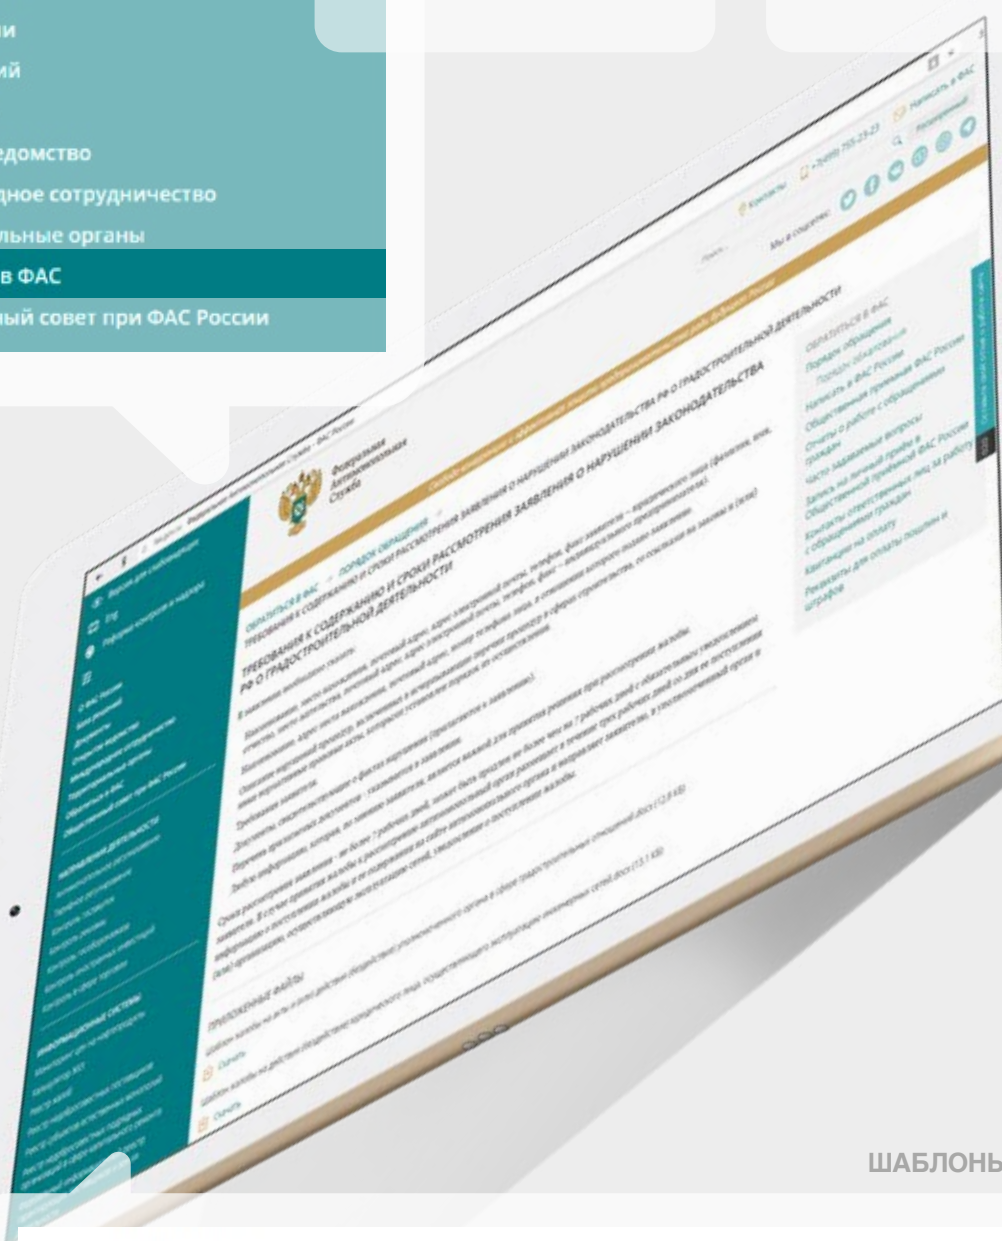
и
ий

едомство
дное сотрудничество
льные органы
в ФАС
ый совет при ФАС России

Федеральная Антимонопольная Служба

ОБРАТИТЬСЯ В ФАС → ПОРЯДОК ОБРАЩЕНИЯ

ТРЕБОВАНИЯ К СОДЕРЖАНИЮ И СРОКИ РАССМОТРЕНИЯ ЗАЯВЛЕНИЯ О НАРУШЕНИИ ЗАКОНОДАТЕЛЬСТВА РФ О ГРАДОСТРОИТЕЛЬНОЙ ДЕЯТЕЛЬНОСТИ

ТРЕБОВАНИЯ К СОДЕРЖАНИЮ И СРОКИ РАССМОТРЕНИЯ ЗАЯВЛЕНИЯ О НАРУШЕНИИ ЗАКОНОДАТЕЛЬСТВА РФ О ГРАДОСТРОИТЕЛЬНОЙ ДЕЯТЕЛЬНОСТИ

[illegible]

ПРИЛОЖЕННЫЕ ФАЙЛЫ

Скачать

Скачать

ОБРАТИТЬСЯ В ФАС
Порядок обращения
Порядок обжалования
Написать в ФАС России
Общественная приемная ФАС России
Отчеты о работе с обращениями граждан
Часто задаваемые вопросы
Запись на личный прием в Общественной приемной ФАС России
Контакты ответственных лиц за работу с обращениями граждан
Квитанции на оплату
Реквизиты для оплаты пошлин и штрафов

Контакты
+7(499) 755-23-23
Написать в ФАС
Мы в соцсетях:

О ФАС России
Документы
Открытое ведомство
Международное сотрудничество
Территориальные органы
Обратиться в ФАС
Общественный совет при ФАС России

НАПРАВЛЕНИЯ ДЕЯТЕЛЬНОСТИ

ИНФОРМАЦИОННЫЕ СИСТЕМЫ

ШАБЛОНЫ